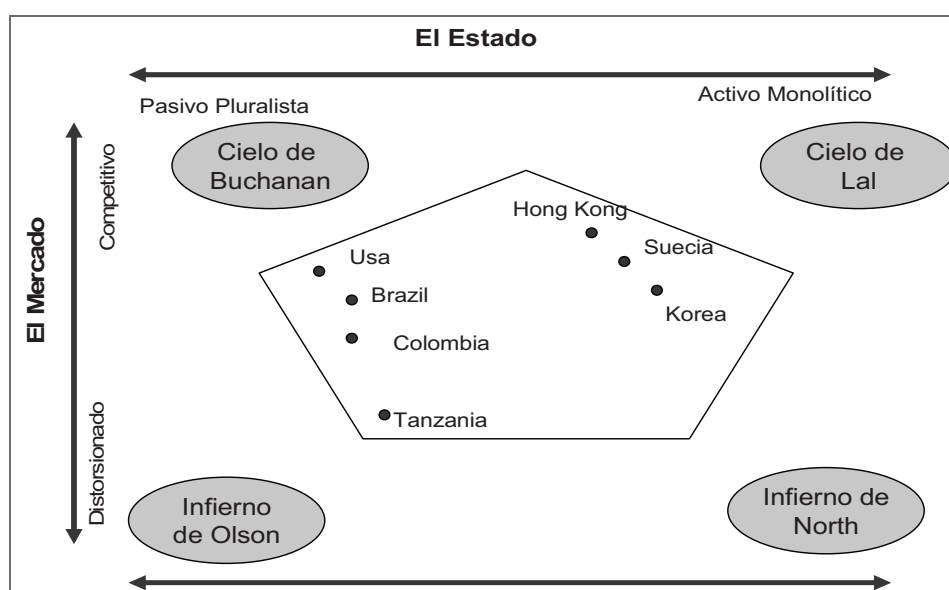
El Estado

Pasivo Pluralista

Activo Monolítico

El Mercado

Competitivo

Distorsionado

Cielo de Buchanan

Cielo de Lal

Hong Kong

Suecia

Korea

Usa

Brazil

Colombia

Tanzania

Infierno de Olson

Infierno de North